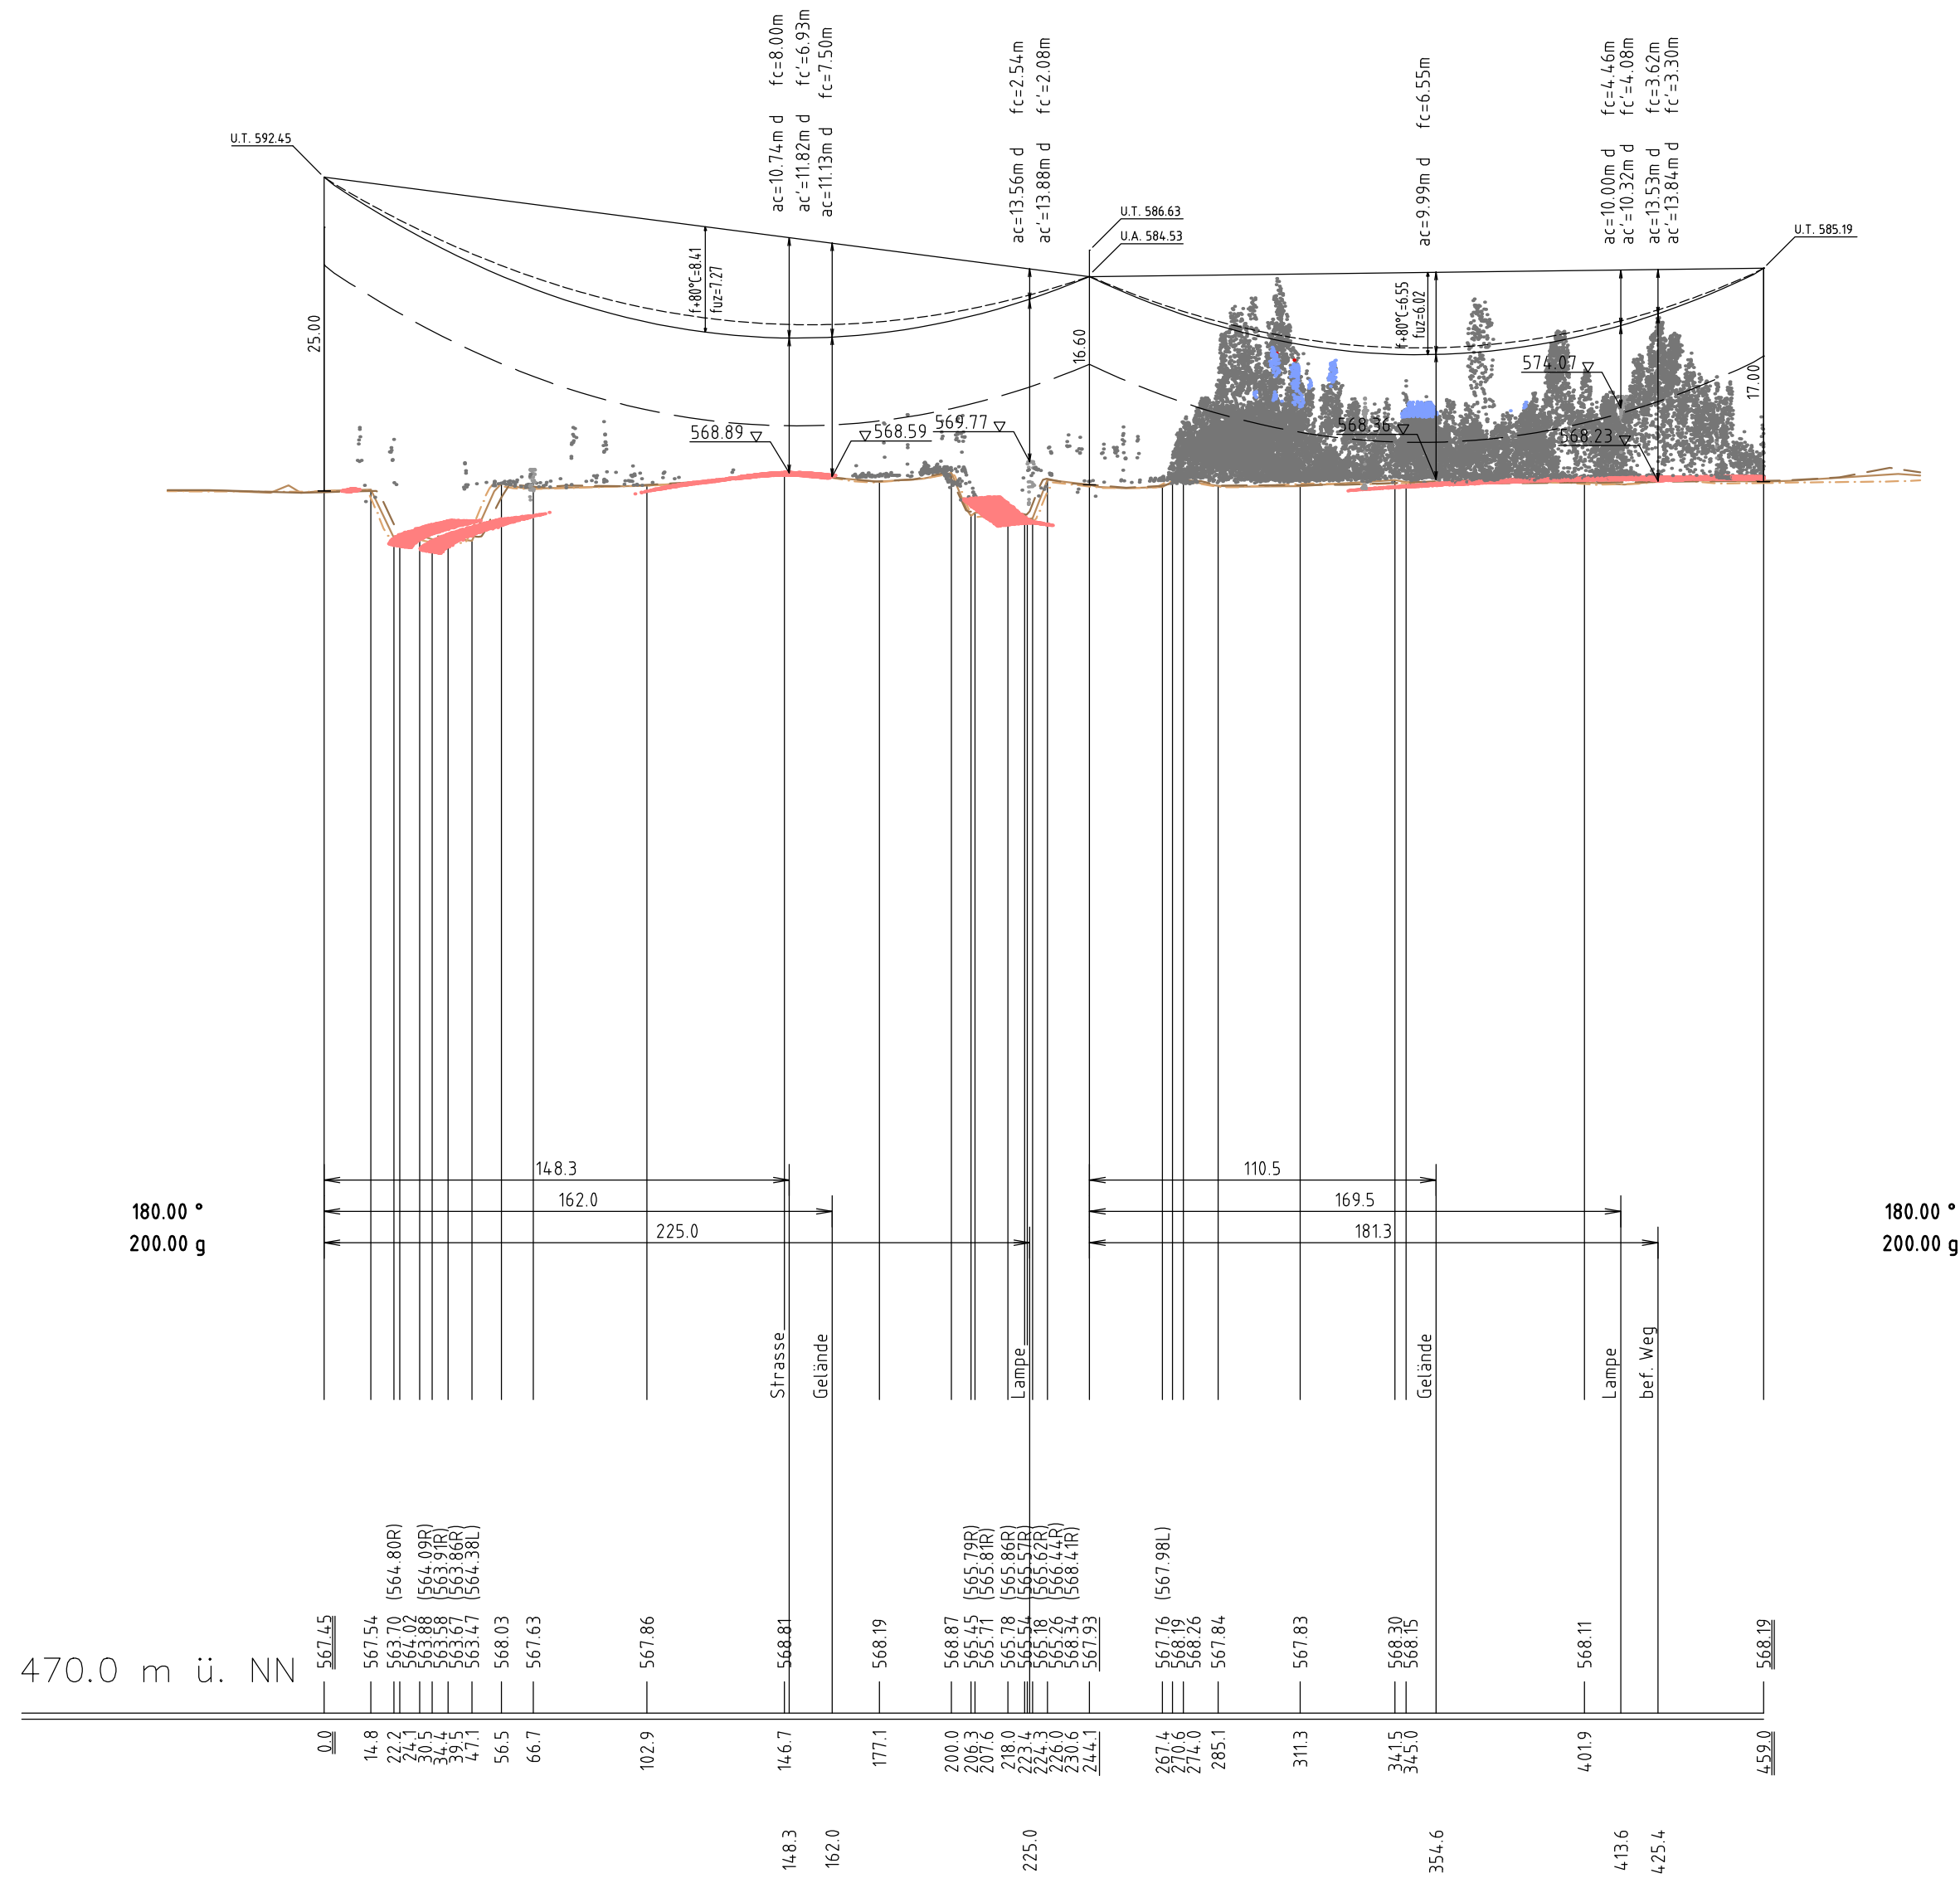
U.T. 592.45

ac=10.74m d fc=8.00m
ac'=11.82m d fc'=6.93m
ac=11.13m d fc=7.50m

ac=13.56m d fc=2.54m
ac'=13.88m d fc'=2.08m

U.T. 586.63
U.A. 584.53

ac=9.99m d fc=6.55m

ac=10.00m d fc=4.46m
ac'=10.32m d fc'=4.08m
ac=13.53m d fc=3.62m
ac'=13.84m d fc'=3.30m

U.T. 585.19

25.00
f+80°C=8.41
fuz=7.27
16.60
f+80°C=6.55
fuz=6.02
17.00

568.89
568.59
569.77
568.36
574.07
568.23

148.3
162.0
225.0
110.5
169.5
181.3

180.00 °
200.00 g

180.00 °
200.00 g

Strasse
Gelände
Lampe
Gelände
Lampe
bef. Weg

470.0 m ü. NN

567.45
567.54
563.70 (564.80R)
564.02
563.88 (564.09R)
563.58 (563.91R)
563.67 (563.86R)
563.47 (564.38L)
568.03
567.63
567.86
568.81
568.19
568.87
565.45 (565.79R)
565.71 (565.81R)
565.78 (565.86R)
565.54 (565.57R)
565.18 (565.62R)
565.26 (566.44R)
568.34 (568.41R)
567.93
567.76 (567.98L)
568.19
568.26
567.84
567.83
568.30
568.15
568.11
568.19

0.0
14.8
22.2
24.1
30.5
34.4
39.5
47.1
56.5
66.7
102.9
146.7
177.1
200.0
206.3
207.6
218.0
223.4
224.3
226.0
230.6
244.1
267.4
270.6
274.0
285.1
311.3
341.5
345.0
401.9
459.0

148.3
162.0
225.0
354.6
413.6
425.4